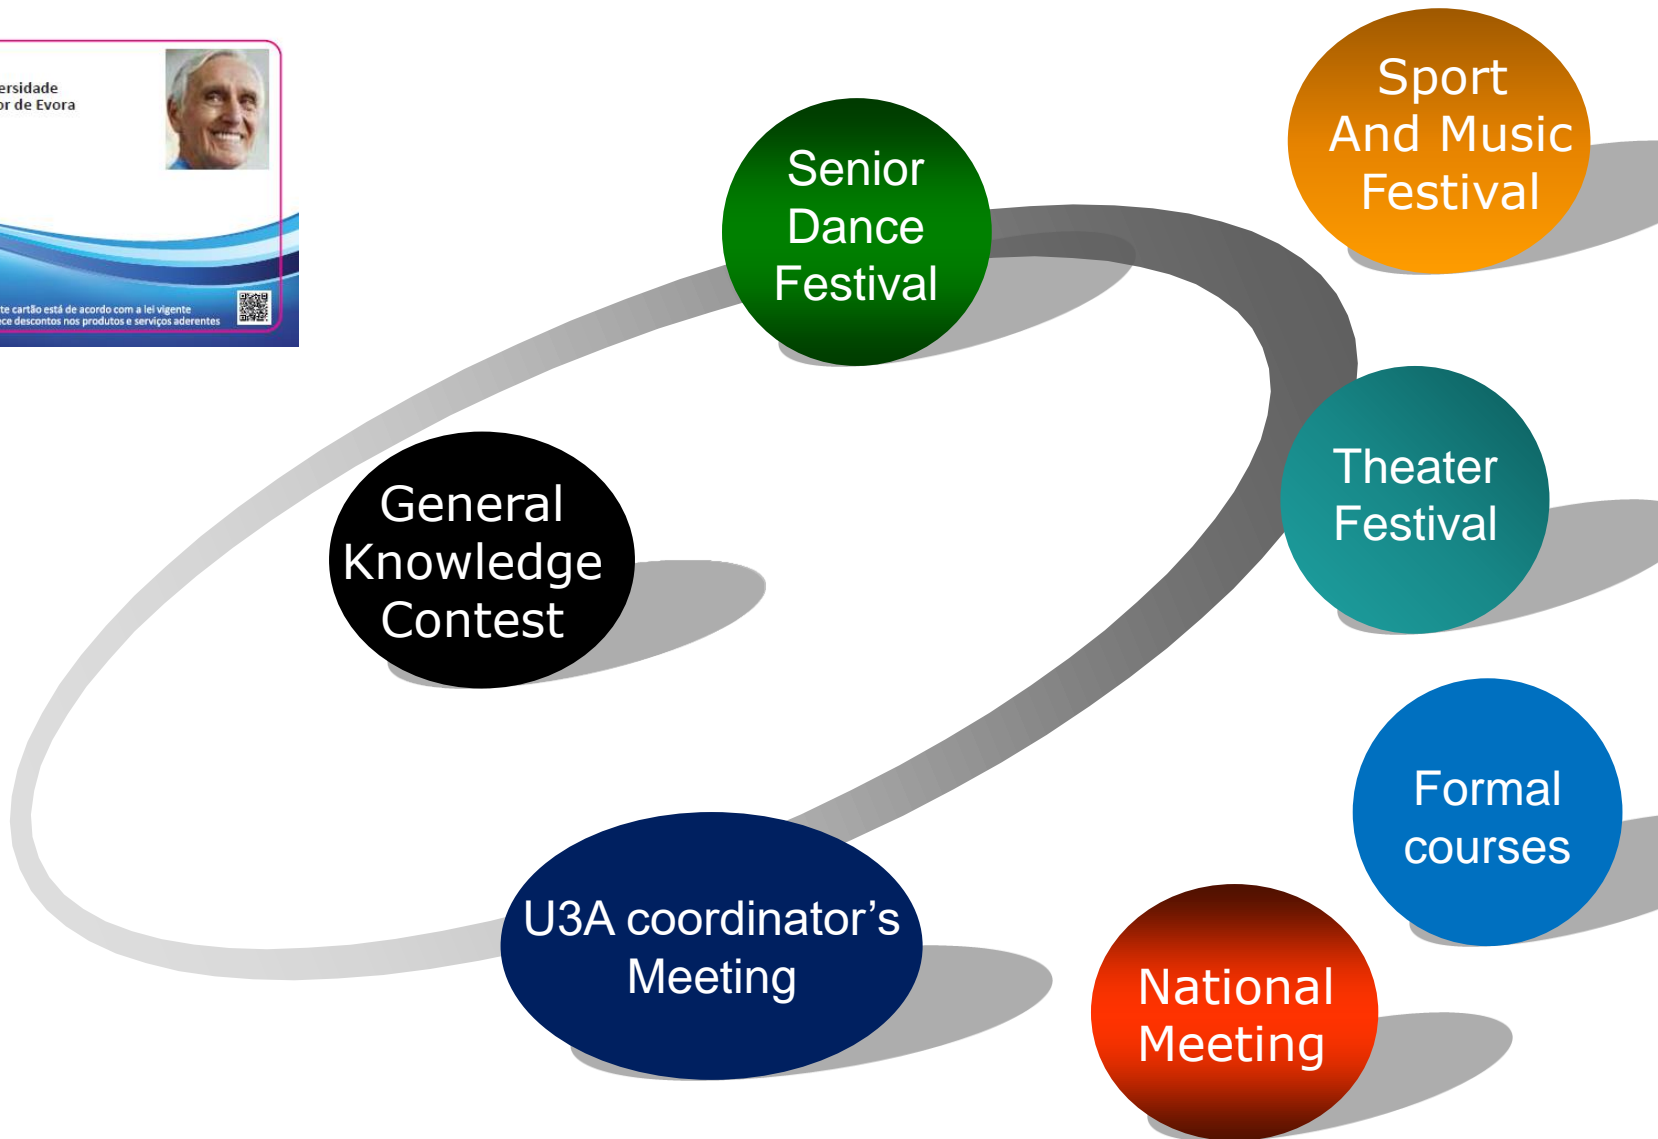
ersidade
or de Evora

te cartão está de acordo com a lei vigente
ce descontos nos produtos e serviços aderentes

Senior Dance Festival

Sport And Music Festival

General Knowledge Contest

Theater Festival

Formal courses

U3A coordinator's Meeting

National Meeting